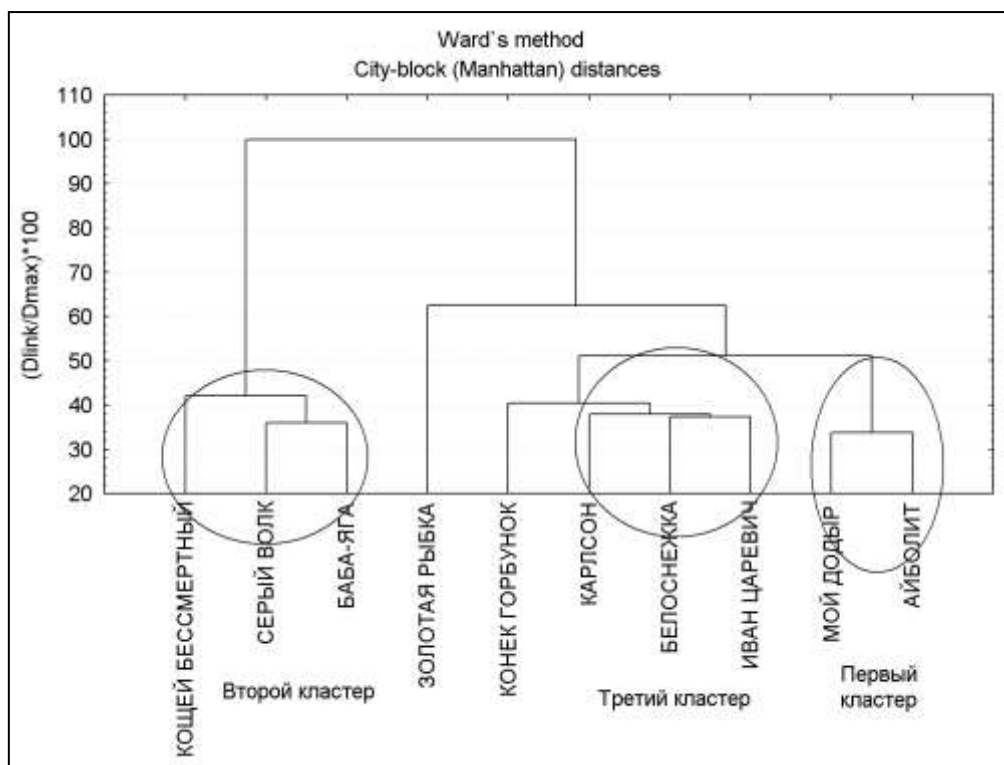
Ward`s method
City-block (Manhattan) distances

110
100
90
80
70
60
50
40
30
20

(Dlink/Dmax)*100

КОЩЕЙ БЕССМЕРТНЫЙ
СЕРЫЙ ВОЛК
БАБА-ЯГА
ЗОЛОТАЯ РЫБКА
КОНЕК ГОРБУНОК
КАРЛСОН
БЕЛОСНЕЖКА
ИВАН ЦАРЕВИЧ
МОЙ ДОДЫР
АЙБОЛИТ

Второй кластер
Третий кластер
Первый кластер